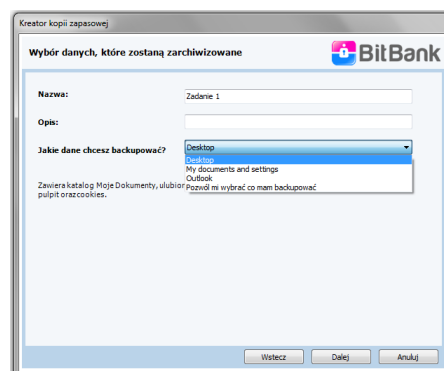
Kreator kopii zapasowej

Wybór danych, które zostaną zarchiwizowane

BitBank

Nazwa:
Zadanie 1

Opis:

Jakie dane chcesz backupować?
Desktop
Desktop
My documents and settings
Outlook
Pozwól mi wybrać co mam backupować

Zawiera katalog Moje Dokumenty, ulubior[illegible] pulpit oraz cookies.

Wstecz
Dalej
Anuluj